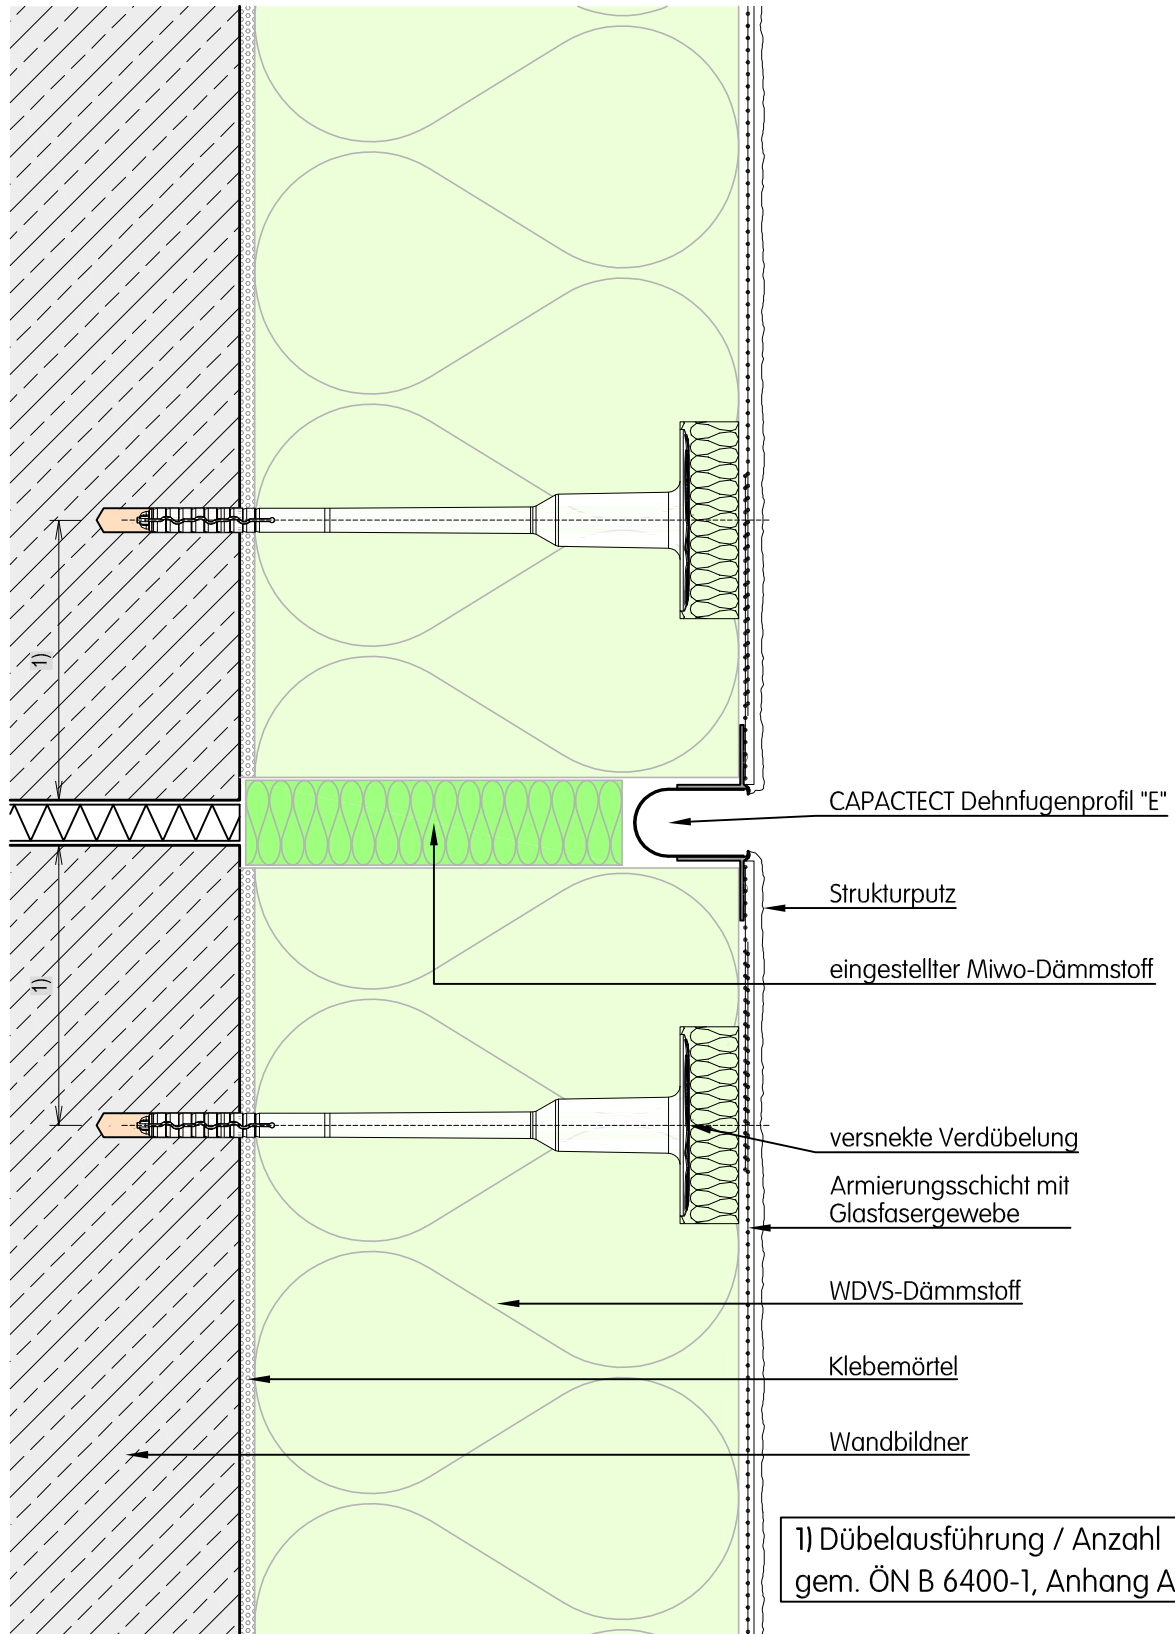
1)

1)

CAPACTECT Dehnfugenprofil "E"

Strukturputz

eingestellter Miwo-Dämmstoff

versnekte Verdübelung

Armierungsschicht mit Glasfasergewebe

WDVS-Dämmstoff

Klebemörtel

Wandbildner

1) Dübelausführung / Anzahl gem. ÖN B 6400-1, Anhang A